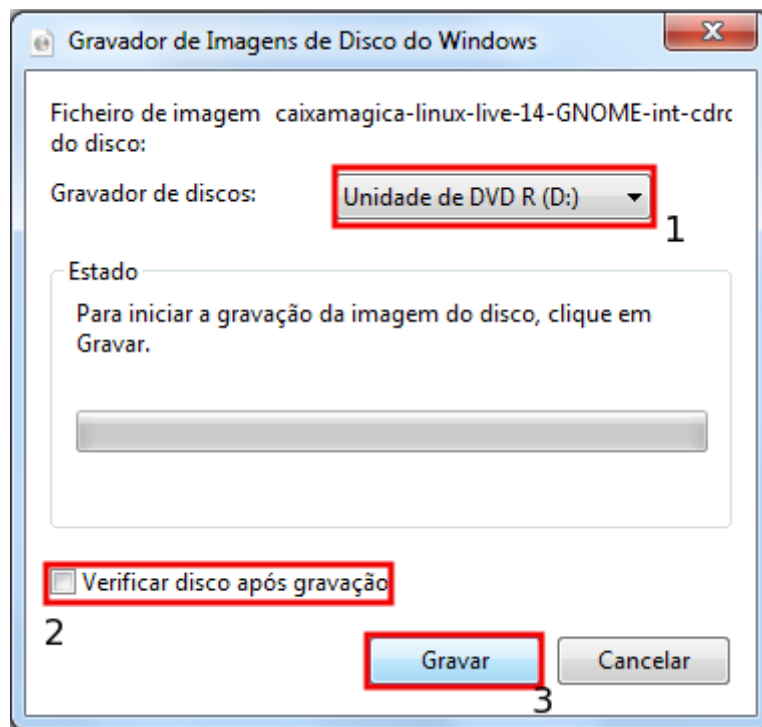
Gravador de Imagens de Disco do Windows

X

Ficheiro de imagem do disco: caixamagica-linux-live-14-GNOME-int-cdrc

Gravador de discos: Unidade de DVD R (D:)

1

Estado

Para iniciar a gravação da imagem do disco, clique em Gravar.

Verificar disco após gravação

2

Gravar

Cancelar

3